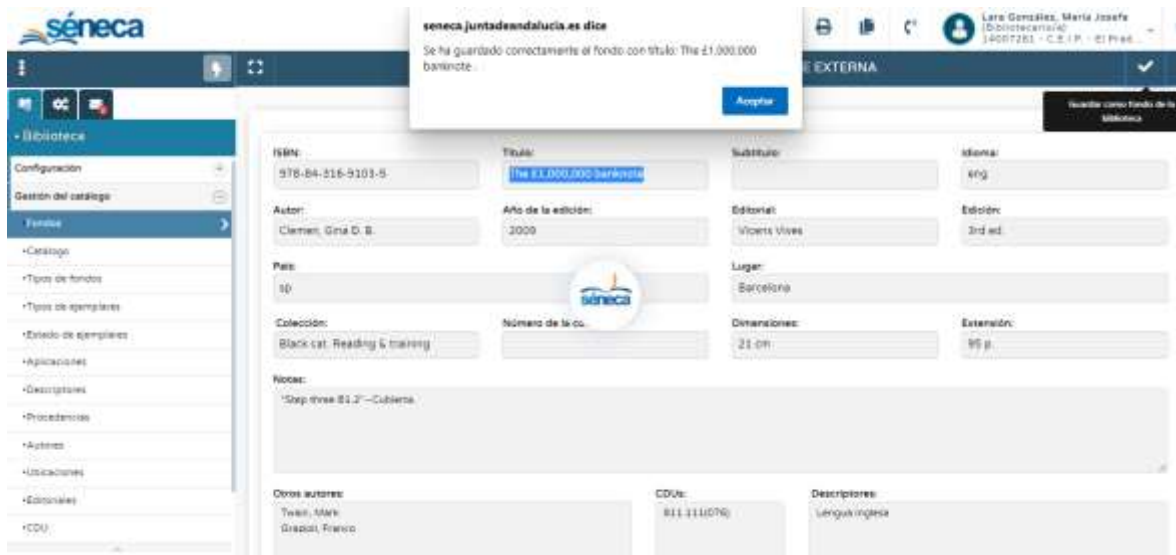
séneca

seneca.juntadeandalucia.es dice

Se ha guardado correctamente el fondo con título: The £1,000,000 banknote .

Aceptar

Lara González, María Josefa
(Bibliotecario/a)
14007281 - C.E.I.P. - El Prad...

E EXTERNA

Guardar como fondo de la biblioteca

• Biblioteca

Configuración

Gestión del catálogo

Fondos

•Catálogo

•Tipos de fondos

•Tipos de ejemplares

•Estado de ejemplares

•Aplicaciones

•Descriptores

•Procedencias

•Autores

•Ubicaciones

•Editoriales

•CDU

ISBN:
978-84-316-9103-5

Título:
The £1,000,000 banknote

Subtítulo:

Idioma:
eng

Autor:
Clemen, Gina D. B.

Año de la edición:
2009

Editorial:
Vicens Vives

Edición:
3rd ed.

País:
sp

séneca

Lugar:
Barcelona

Colección:
Black cat. Reading & training

Número de la co...

Dimensiones:
21 cm

Extensión:
95 p.

Notas:
"Step three B1.2"--Cubierta.

Otros autores:
Twain, Mark
Grasso, Franco

CDUs:
811.111(076)

Descriptores:
Lengua inglesa